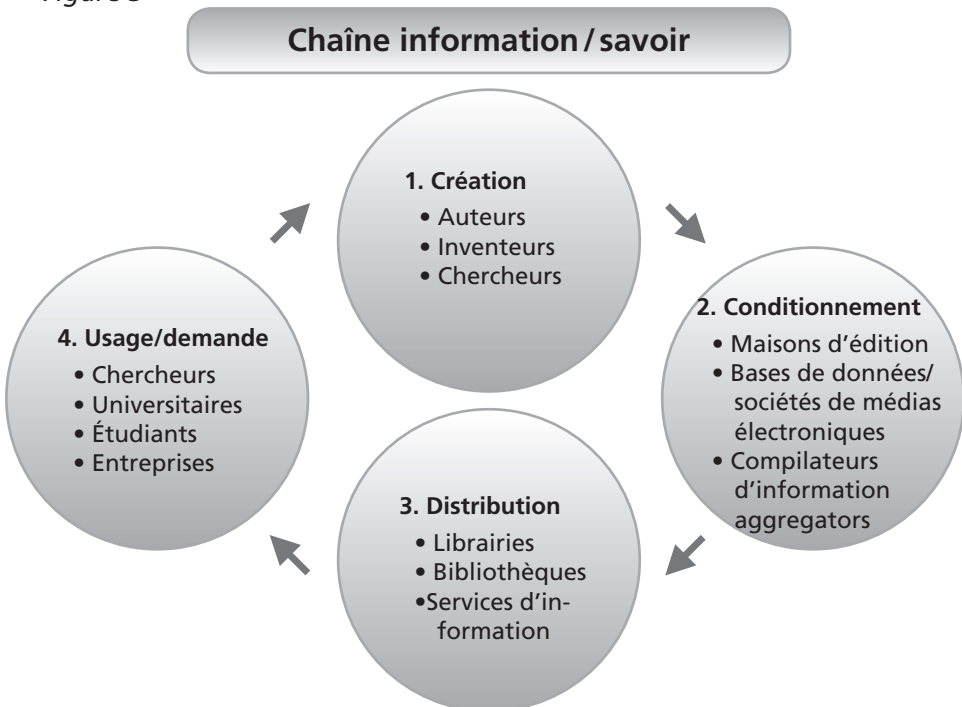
Figure 8

Chaîne information / savoir

1. Création
• Auteurs
• Inventeurs
• Chercheurs

2. Conditionnement
• Maisons d'édition
• Bases de données/ sociétés de médias électroniques
• Compilateurs d'information aggregators

3. Distribution
• Librairies
• Bibliothèques
•Services d'information

4. Usage/demande
• Chercheurs
• Universitaires
• Étudiants
• Entreprises